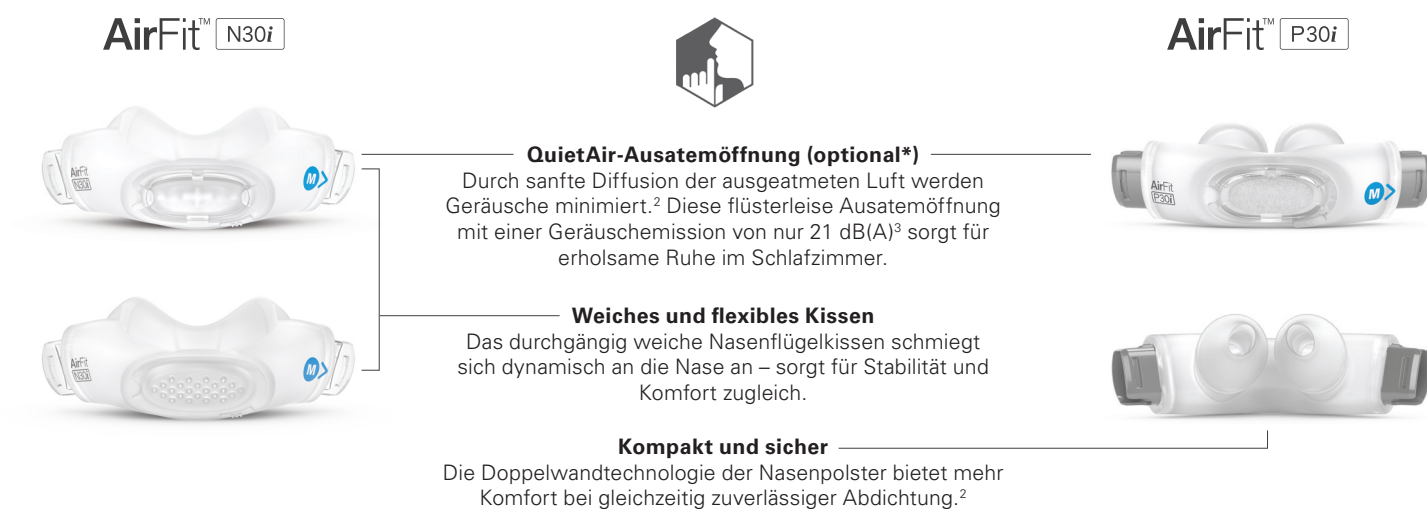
AirFit™ N30i

AirFit™ P30i

AirFit N30i

M

AirFit P30i

M

QuietAir-Ausatemöffnung (optional*)
Durch sanfte Diffusion der ausgeatmeten Luft werden Geräusche minimiert.² Diese flüsterleise Ausatemöffnung mit einer Geräuschemission von nur 21 dB(A)³ sorgt für erholsame Ruhe im Schlafzimmer.

AirFit N30i

M

Weiches und flexibles Kissen
Das durchgängig weiche Nasenflügelkissen schmiegt sich dynamisch an die Nase an – sorgt für Stabilität und Komfort zugleich.

Kompakt und sicher
Die Doppelwandtechnologie der Nasenpolster bietet mehr Komfort bei gleichzeitig zuverlässiger Abdichtung.²